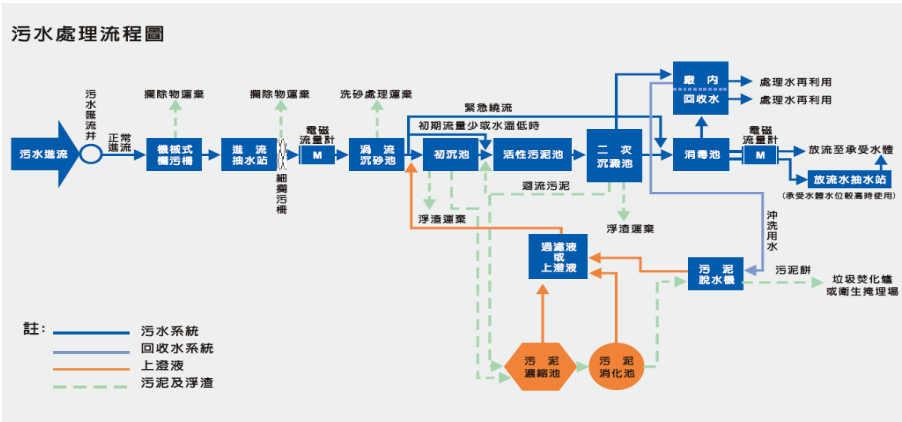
污水處理流程圖

污水進流
污水匯流井
正常進流
攔除物運棄
機械式攔污柵
攔除物運棄
進流抽水站
細攔污柵
電磁流量計
M
洗砂處理運棄
渦流沉砂池
緊急繞流
初期流量少或水溫低時
初沉池
活性污泥池
二次沉澱池
廠內回收水
處理水再利用
處理水再利用
消毒池
電磁流量計
M
放流至承受水體
放流水抽水站
(承受水體水位較高時使用)
迴流污泥
浮渣運棄
浮渣運棄
沖洗用水
過濾液或上澄液
污泥脫水機
污泥餅
垃圾焚化爐或衛生掩埋場
污泥濃縮池
污泥消化池

註：
污水系統
回收水系統
上澄液
污泥及浮渣